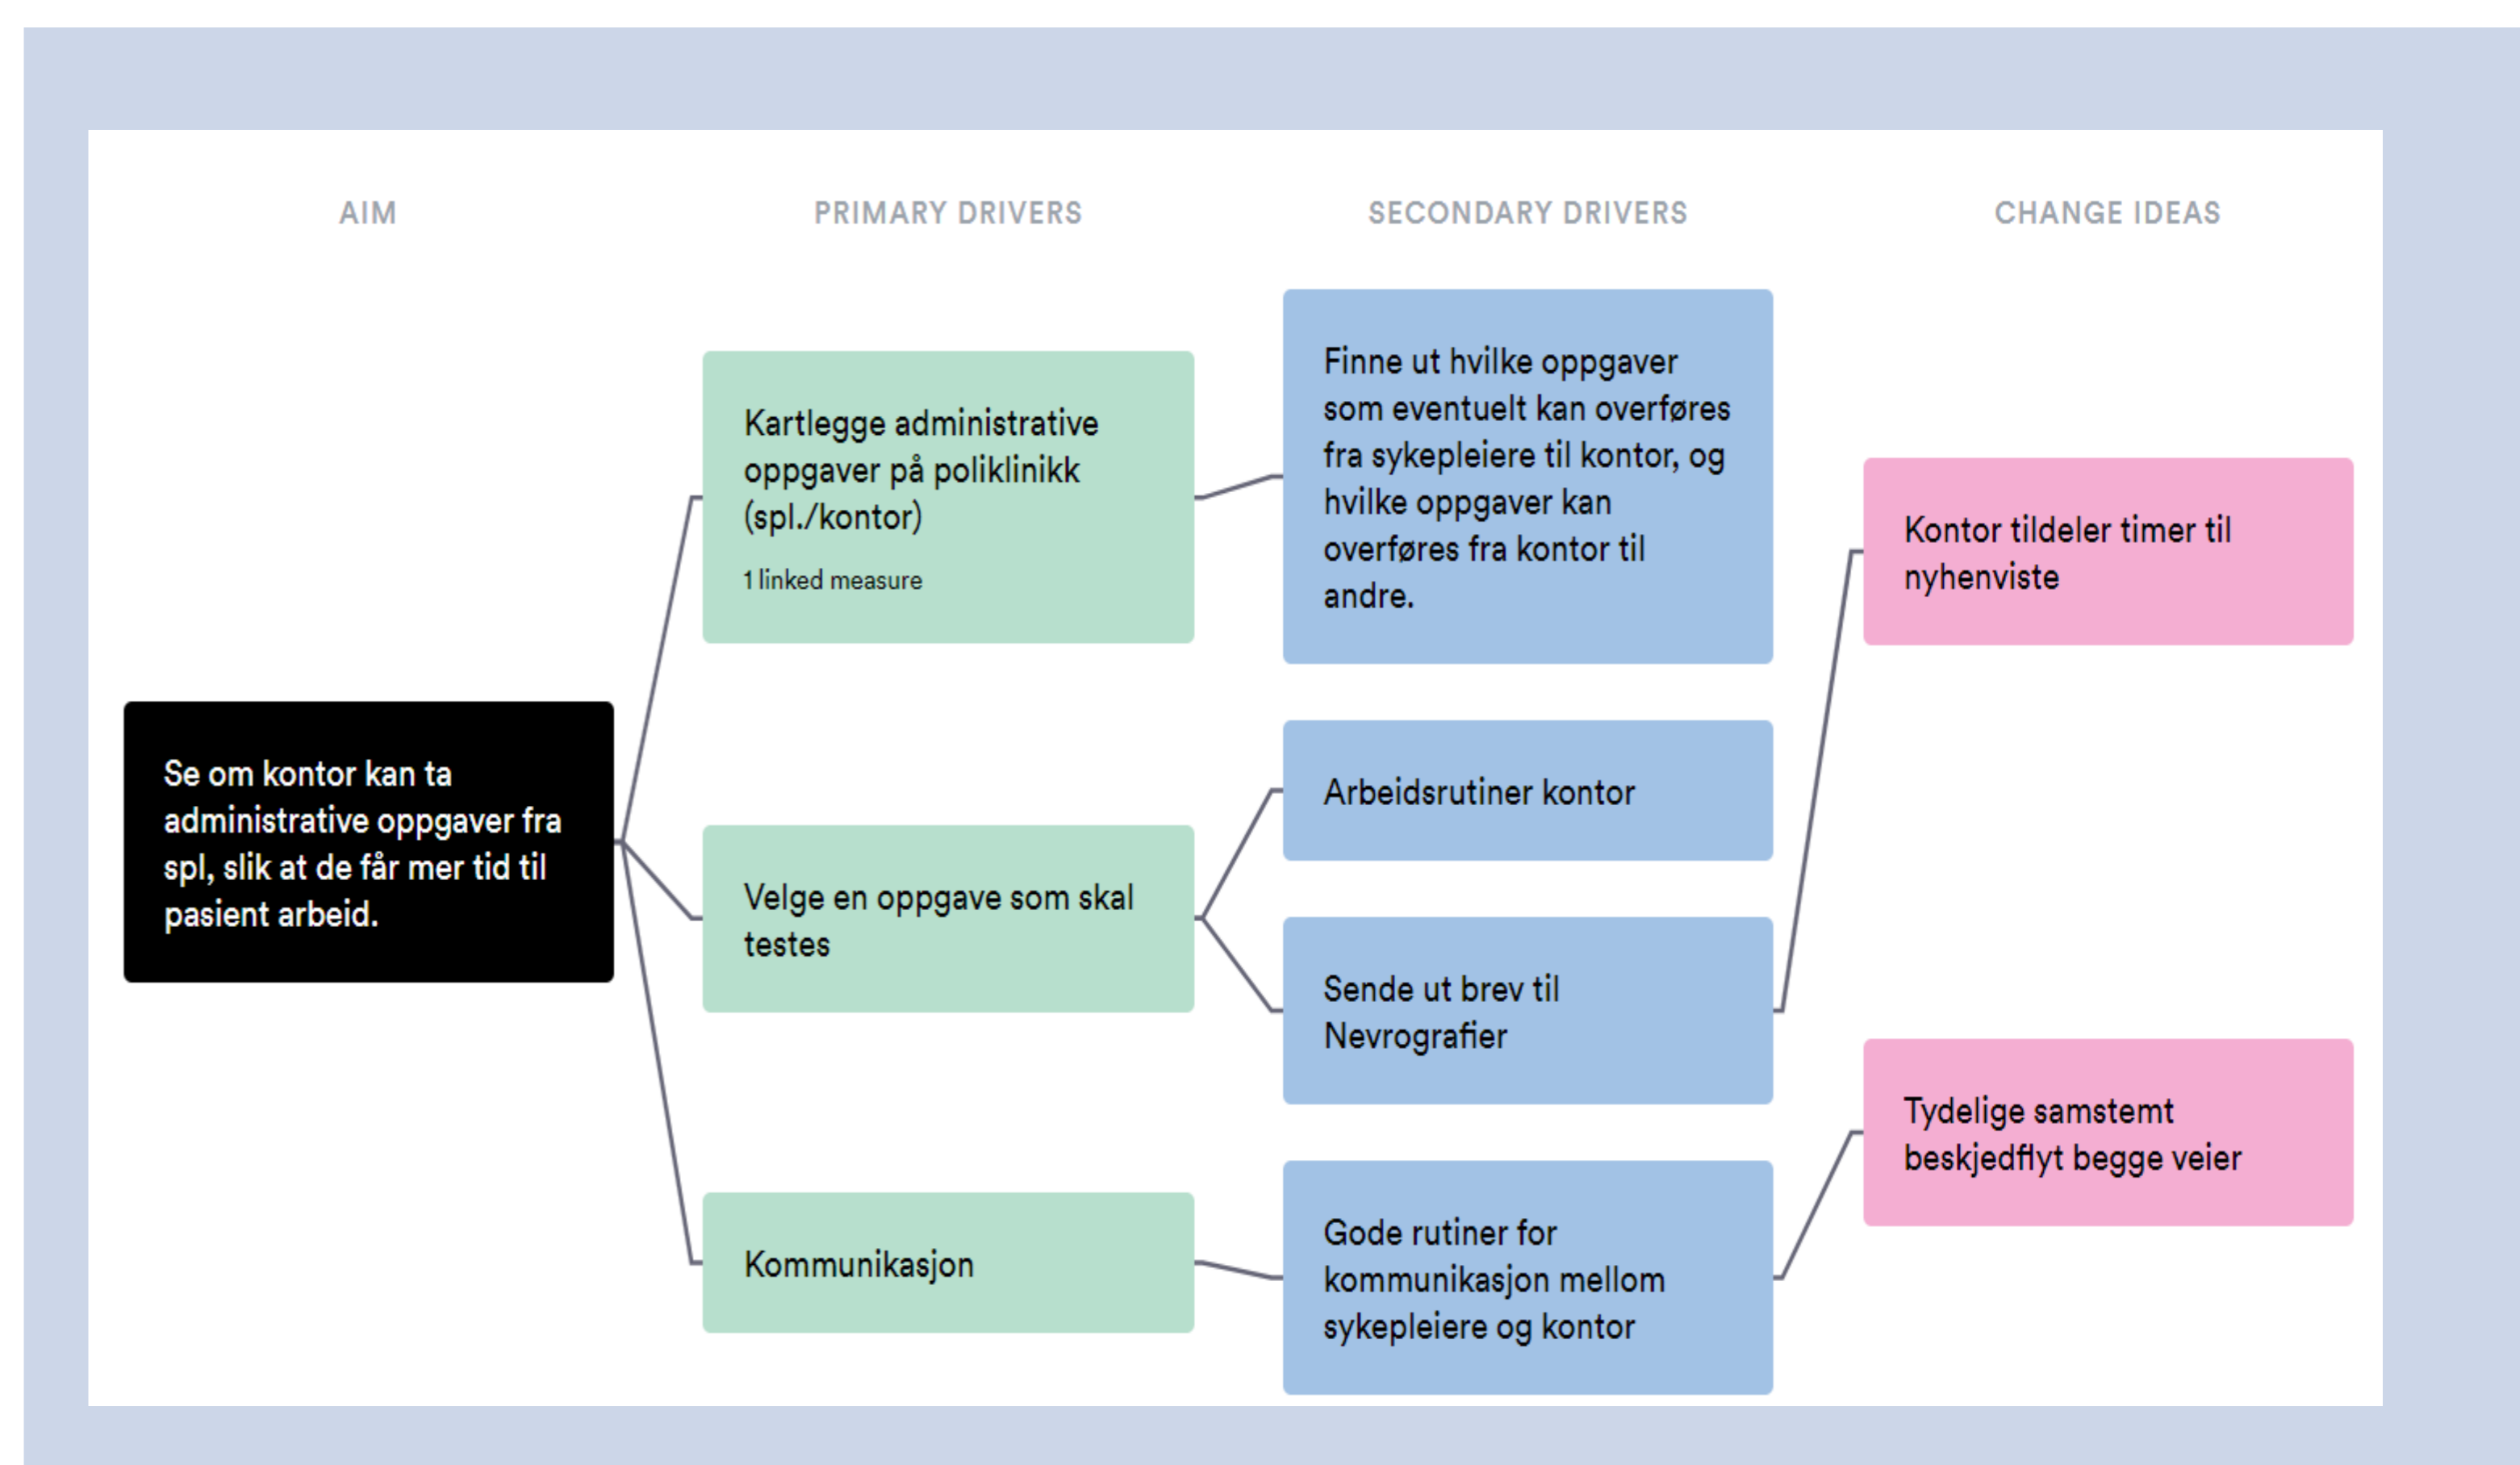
AIM

PRIMARY DRIVERS

SECONDARY DRIVERS

CHANGE IDEAS

Se om kontor kan ta administrative oppgaver fra spl, slik at de får mer tid til pasient arbeid.

Kartlegge administrative oppgaver på poliklinikk (spl./kontor)

1 linked measure

Velge en oppgave som skal testes

Kommunikasjon

Finne ut hvilke oppgaver som eventuelt kan overføres fra sykepleiere til kontor, og hvilke oppgaver kan overføres fra kontor til andre.

Arbeidsrutiner kontor

Sende ut brev til Nevrografier

Gode rutiner for kommunikasjon mellom sykepleiere og kontor

Kontor tildeler timer til nyhenviste

Tydelige samstemt beskjedflyt begge veier